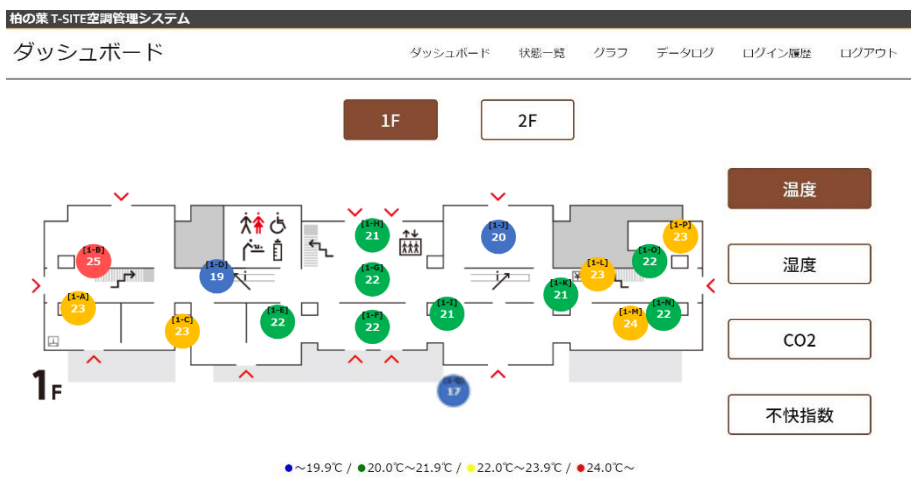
柏の葉 T-SITE空調管理システム

ダッシュボード

ダッシュボード　状態一覧　グラフ　データログ　ログイン履歴　ログアウト

1F　2F

温度

湿度

CO2

不快指数

[1-B] 25
[1-A] 23
[1-D] 19
[1-C] 23
[1-E] 22
[1-H] 21
[1-G] 22
[1-F] 22
[1-I] 21
[1-J] 20
[1-K] 21
[1-L] 23
[1-O] 22
[1-P] 23
[1-M] 24
[1-N] 22
17

1F

● ~19.9℃ / ● 20.0℃~21.9℃ / ● 22.0℃~23.9℃ / ● 24.0℃~